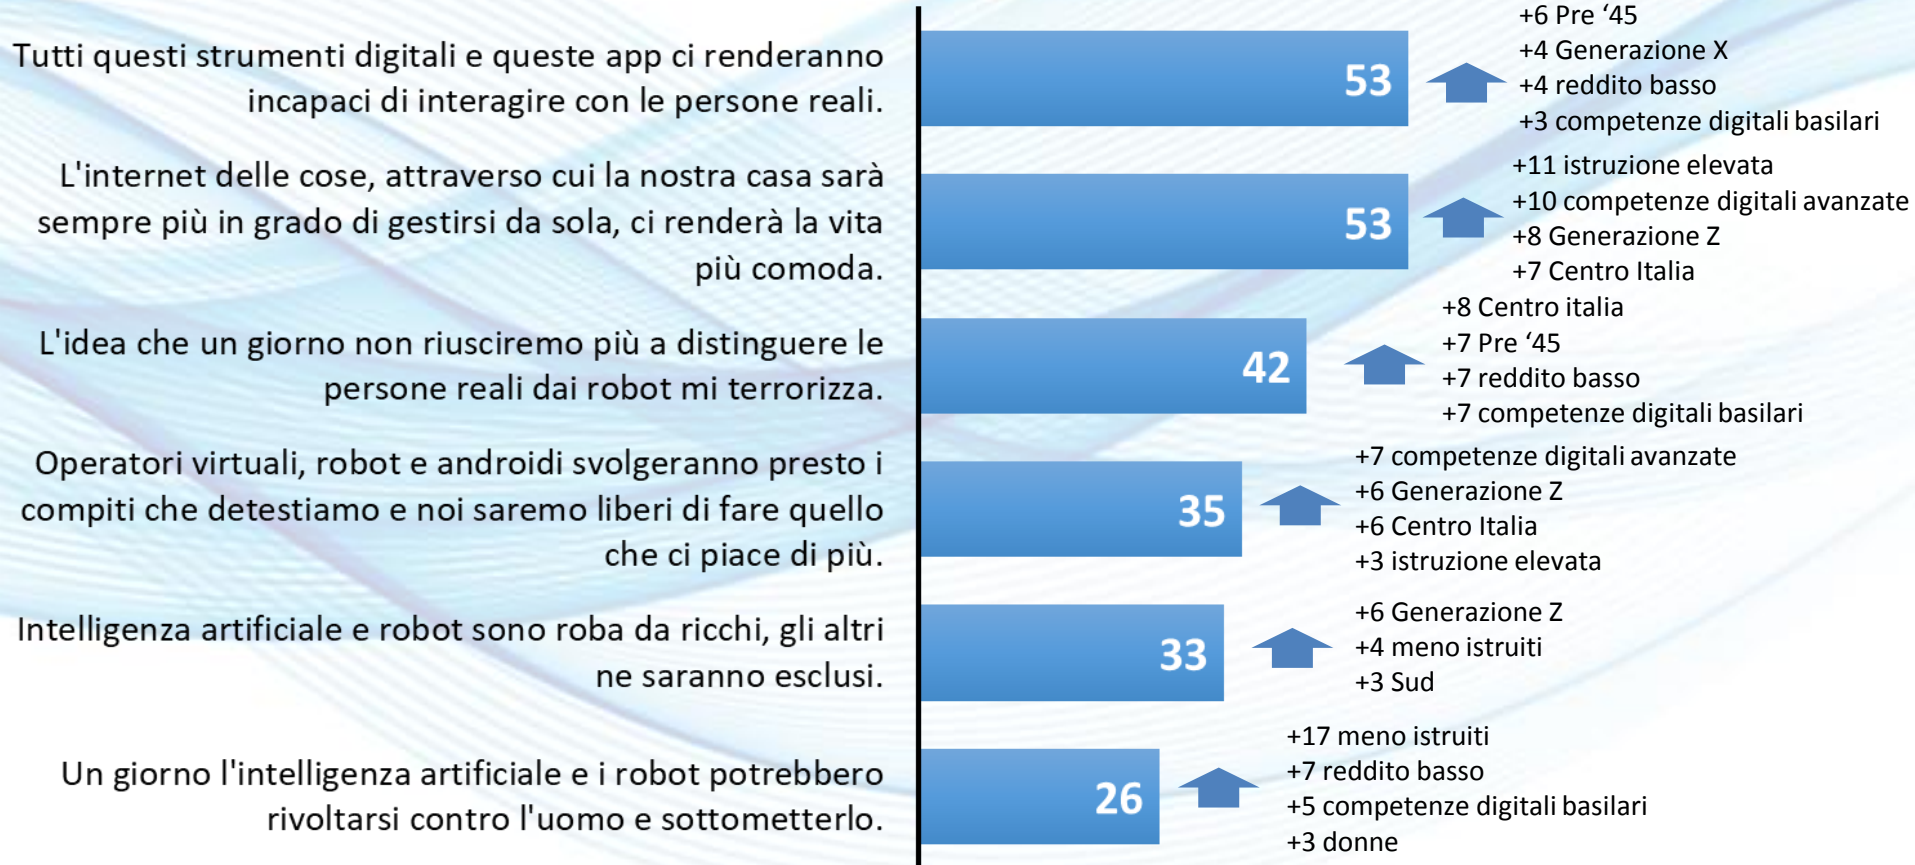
Tutti questi strumenti digitali e queste app ci renderanno incapaci di interagire con le persone reali.

53

+6 Pre ‘45
+4 Generazione X
+4 reddito basso
+3 competenze digitali basilari

L'internet delle cose, attraverso cui la nostra casa sarà sempre più in grado di gestirsi da sola, ci renderà la vita più comoda.

53

+11 istruzione elevata
+10 competenze digitali avanzate
+8 Generazione Z
+7 Centro Italia

L'idea che un giorno non riusciremo più a distinguere le persone reali dai robot mi terrorizza.

42

+8 Centro italia
+7 Pre ‘45
+7 reddito basso
+7 competenze digitali basilari

Operatori virtuali, robot e androidi svolgeranno presto i compiti che detestiamo e noi saremo liberi di fare quello che ci piace di più.

35

+7 competenze digitali avanzate
+6 Generazione Z
+6 Centro Italia
+3 istruzione elevata

Intelligenza artificiale e robot sono roba da ricchi, gli altri ne saranno esclusi.

33

+6 Generazione Z
+4 meno istruiti
+3 Sud

Un giorno l'intelligenza artificiale e i robot potrebbero rivoltarsi contro l'uomo e sottometterlo.

26

+17 meno istruiti
+7 reddito basso
+5 competenze digitali basilari
+3 donne